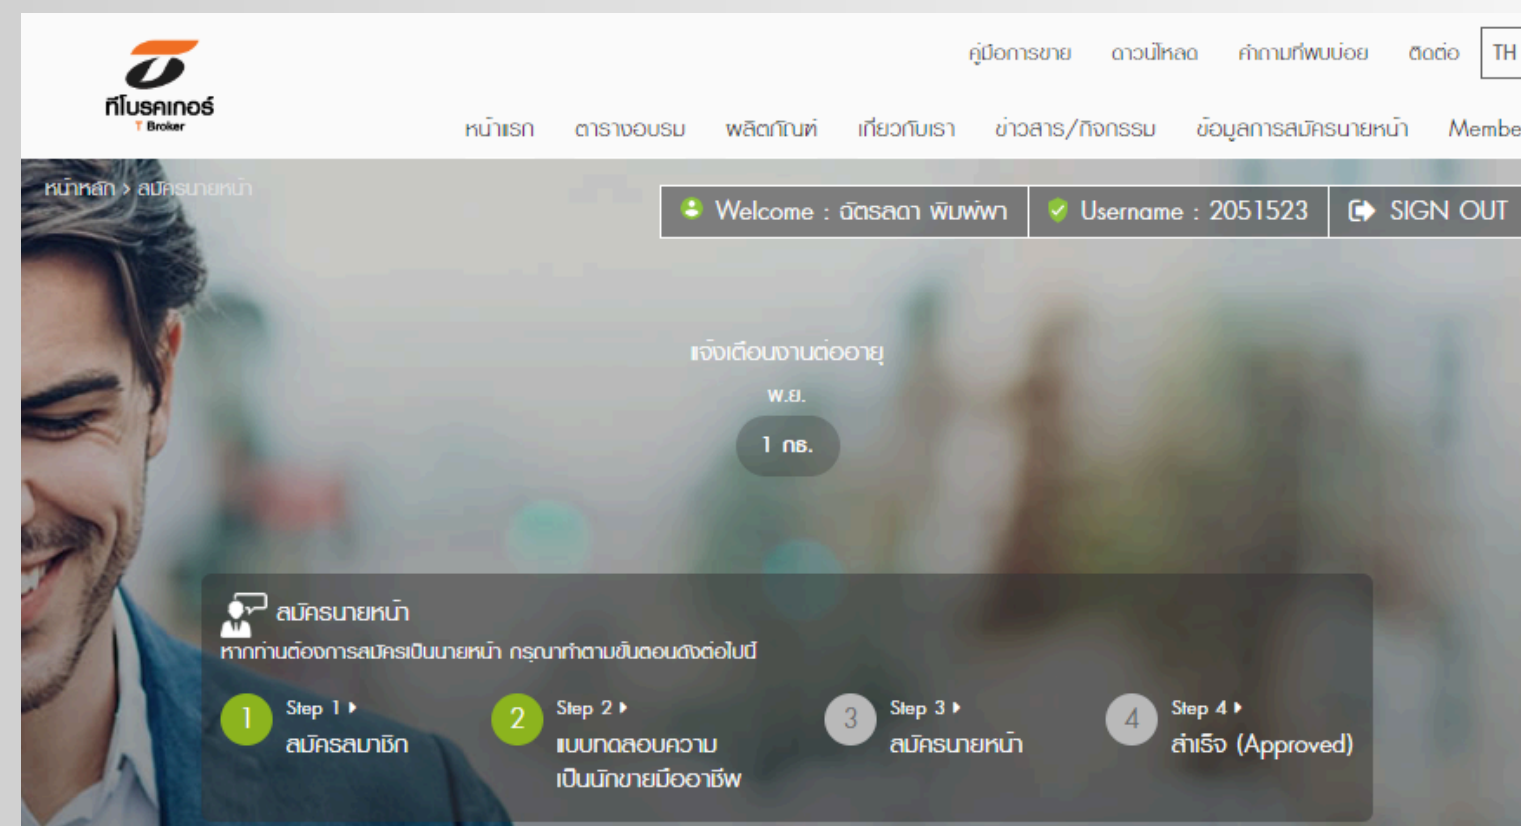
ทีโบรคเกอร์
T Broker

คู่มือการขาย ดาวน์โหลด คำถามที่พบบ่อย ติดต่อ TH

หน้าแรก ตารางอบรม ผลิตภัณฑ์ เกี่ยวกับเรา ข่าวสาร/กิจกรรม ข้อมูลการสมัครนายหน้า Membe

หน้าหลัก > สมัครนายหน้า

Welcome : ฉัตรลดา พิมพ์พา | Username : 2051523 | SIGN OUT

แจ้งเตือนงานต่ออายุ
พ.ย.
1 กธ.

สมัครนายหน้า
หากท่านต้องการสมัครเป็นนายหน้า กรุณาทำตามขั้นตอนดังต่อไปนี้

1 Step 1 สมัครสมาชิก
2 Step 2 แบบทดสอบความเป็นนักขายมืออาชีพ
3 Step 3 สมัครนายหน้า
4 Step 4 สำเร็จ (Approved)